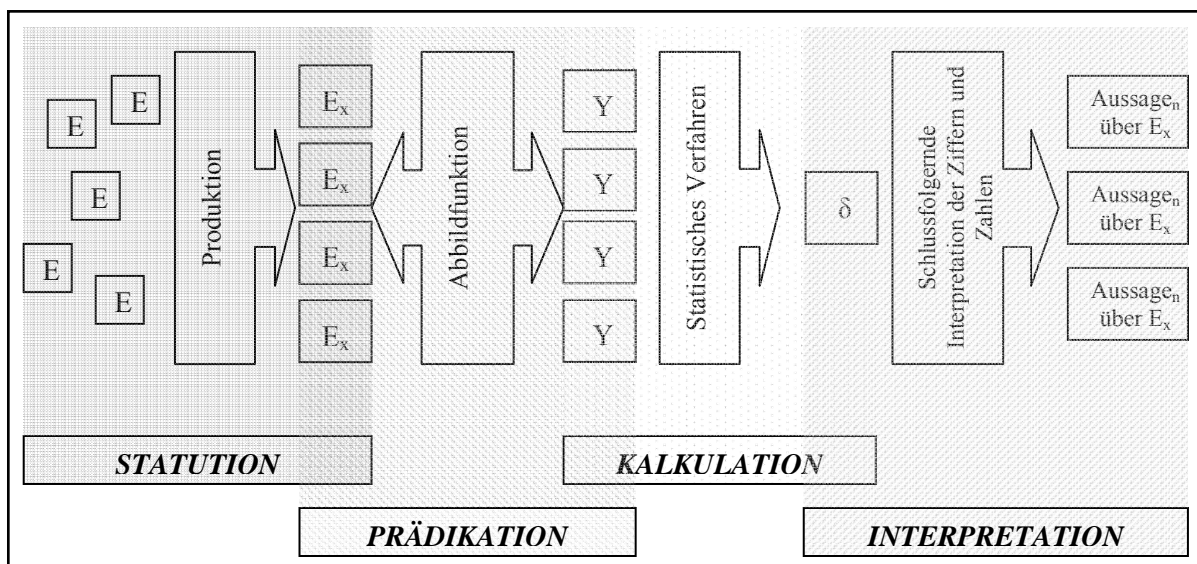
E
E
E
E
E

Produktion

$E_x$
$E_x$
$E_x$
$E_x$

Abbildfunktion

Y
Y
Y
Y

Statistisches Verfahren

$\delta$

Schlussfolgernde Interpretation der Ziffern und Zahlen

Aussage$_n$ über $E_x$
Aussage$_n$ über $E_x$
Aussage$_n$ über $E_x$

STATUTION

KALKULATION

PRÄDIKATION

INTERPRETATION